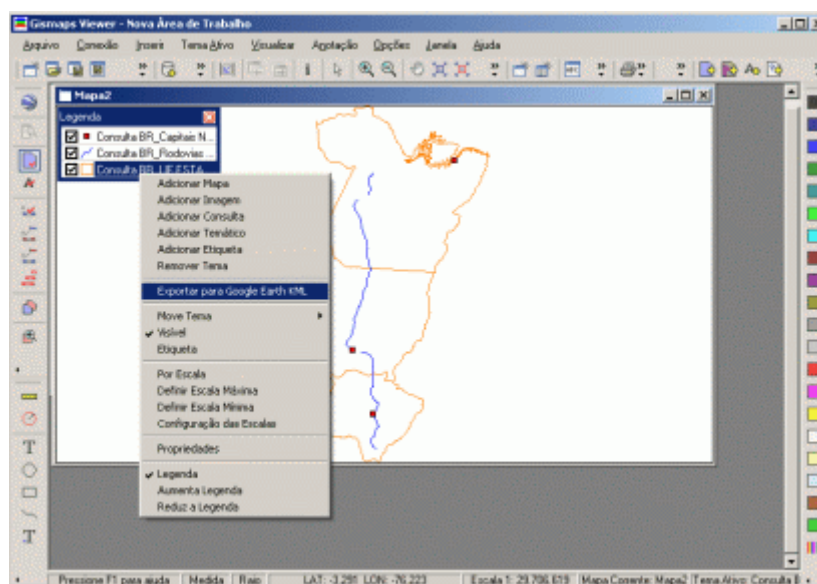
Gismaps Viewer - Nova Área de Trabalho

Arquivo Conexão Inserir Tema Ativo Visualizar Anotação Opções Janela Ajuda

Mapa2

Legenda

Consulta BR_Capitais N...
Consulta BR_Rodovias ...
Consulta BR_UF ESTA...

Adicionar Mapa
Adicionar Imagem
Adicionar Consulta
Adicionar Temático
Adicionar Etiqueta
Remover Tema
Exportar para Google Earth KML
Move Tema
Visível
Etiqueta
Por Escala
Definir Escala Máxima
Definir Escala Mínima
Configuração das Escalas
Propriedades
Legenda
Aumenta Legenda
Reduz a Legenda

T
T

Pressione F1 para ajuda | Medida | Raio | LAT: -3,291 LON: -76,223 | Escala 1: 29.706.619 | Mapa Corrente: Mapa2 | Tema Ativo: Consulta B